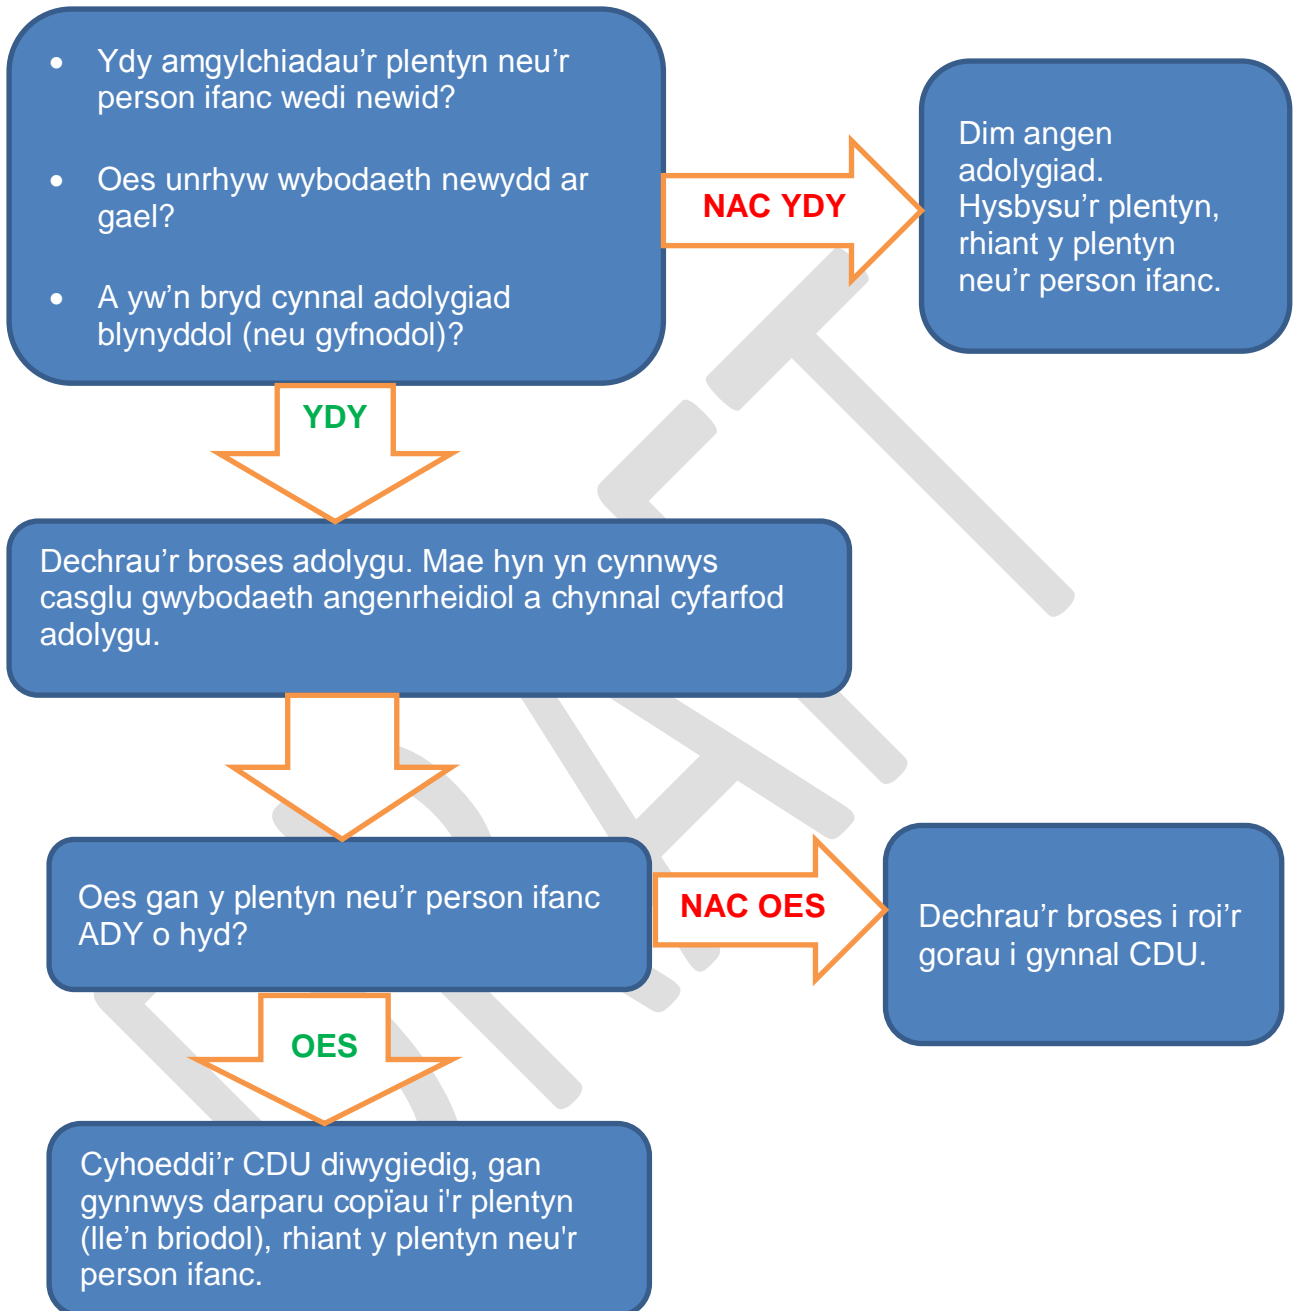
- Ydy amgylchiadau'r plentyn neu'r person ifanc wedi newid?
- Oes unrhyw wybodaeth newydd ar gael?
- A yw'n bryd cynnal adolygiad blynyddol (neu gyfnodol)?

NAC YDY

Dim angen adolygiad. Hysbysu'r plentyn, rhiant y plentyn neu'r person ifanc.

YDY

Dechrau'r broses adolygu. Mae hyn yn cynnwys casglu gwybodaeth angenrheidiol a chynnal cyfarfod adolygu.

Oes gan y plentyn neu'r person ifanc ADY o hyd?

NAC OES

Dechrau'r broses i roi'r gorau i gynnal CDU.

OES

Cyhoeddi'r CDU diwygiedig, gan gynnwys darparu copïau i'r plentyn (lle'n briodol), rhiant y plentyn neu'r person ifanc.